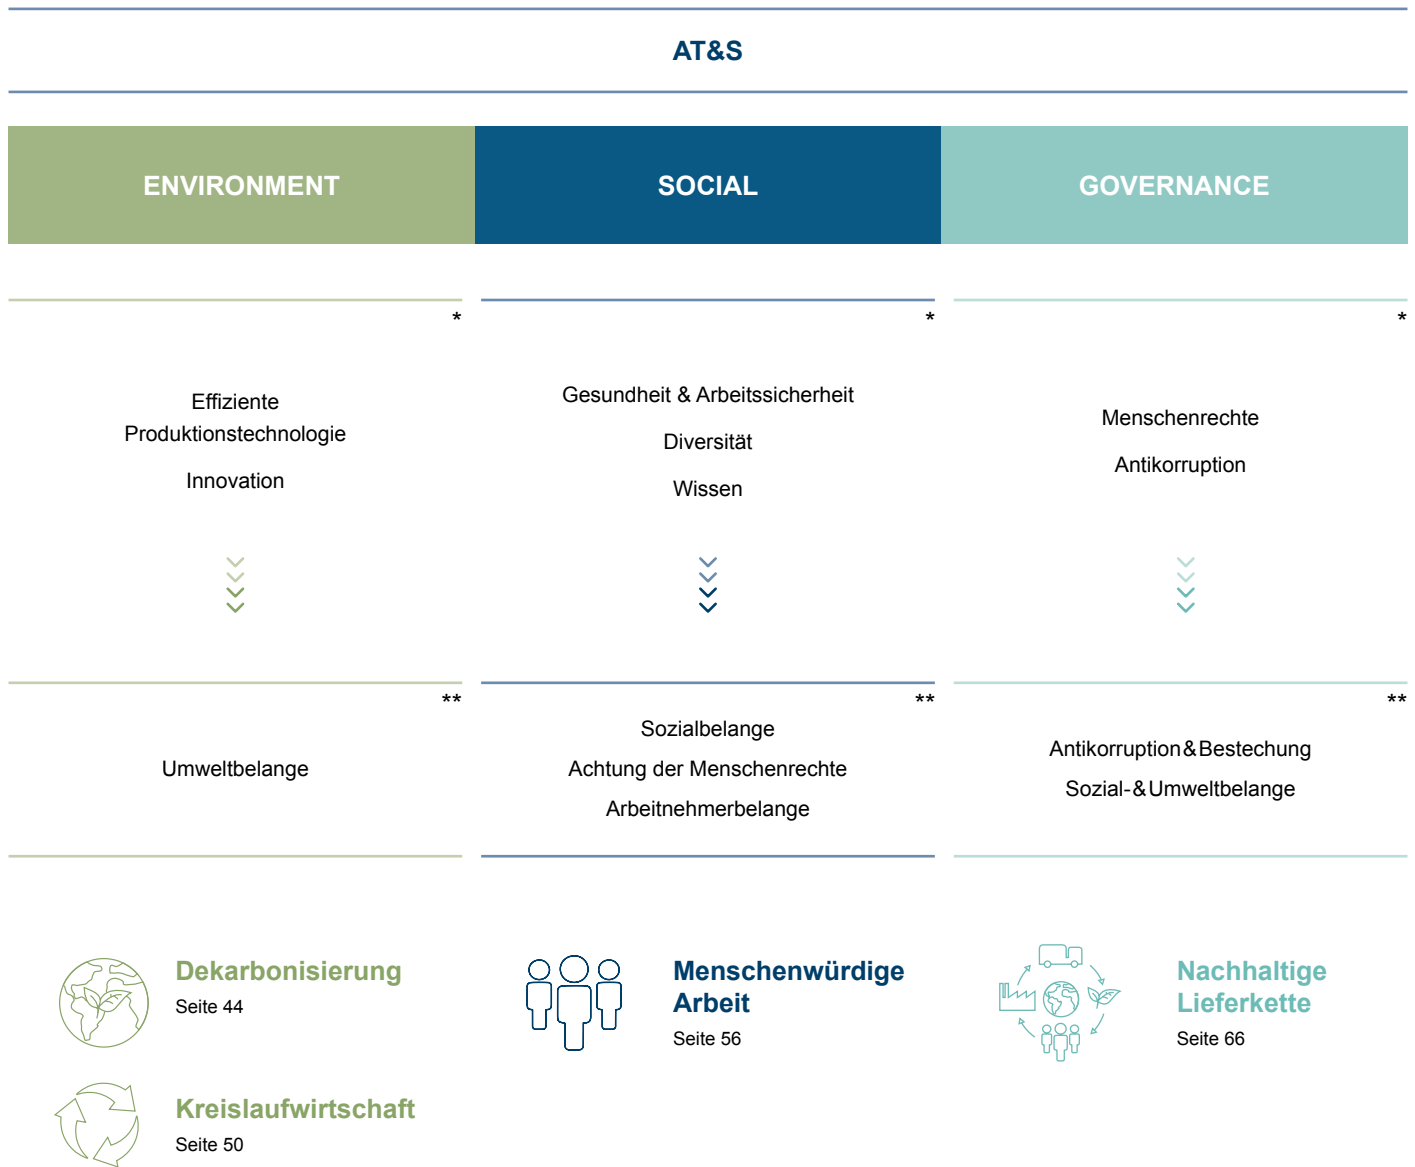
AT&S

ENVIRONMENT

SOCIAL

GOVERNANCE

*

Effiziente Produktionstechnologie

Innovation

*

Gesundheit & Arbeitssicherheit

Diversität

Wissen

*

Menschenrechte

Antikorruption

**

Umweltbelange

**

Sozialbelange

Achtung der Menschenrechte

Arbeitnehmerbelange

**

Antikorruption & Bestechung

Sozial- & Umweltbelange

Dekarbonisierung
Seite 44

Kreislaufwirtschaft
Seite 50

Menschenwürdige Arbeit
Seite 56

Nachhaltige Lieferkette
Seite 66